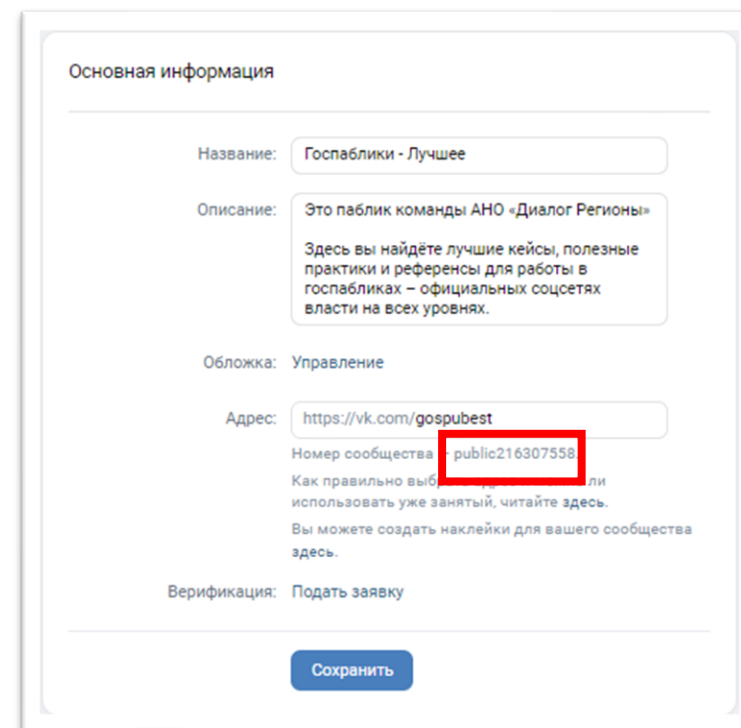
Основная информация

Название: Госпаблики - Лучшее

Описание: Это паблик команды АНО «Диалог Регионы»

Здесь вы найдёте лучшие кейсы, полезные практики и референсы для работы в госпабликах – официальных соцсетях власти на всех уровнях.

Обложка: Управление

Адрес: https://vk.com/gospubest

Номер сообщества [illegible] public216307558.

Как правильно выб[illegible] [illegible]ли использовать уже занятый, читайте здесь.

Вы можете создать наклейки для вашего сообщества здесь.

Верификация: Подать заявку

Сохранить